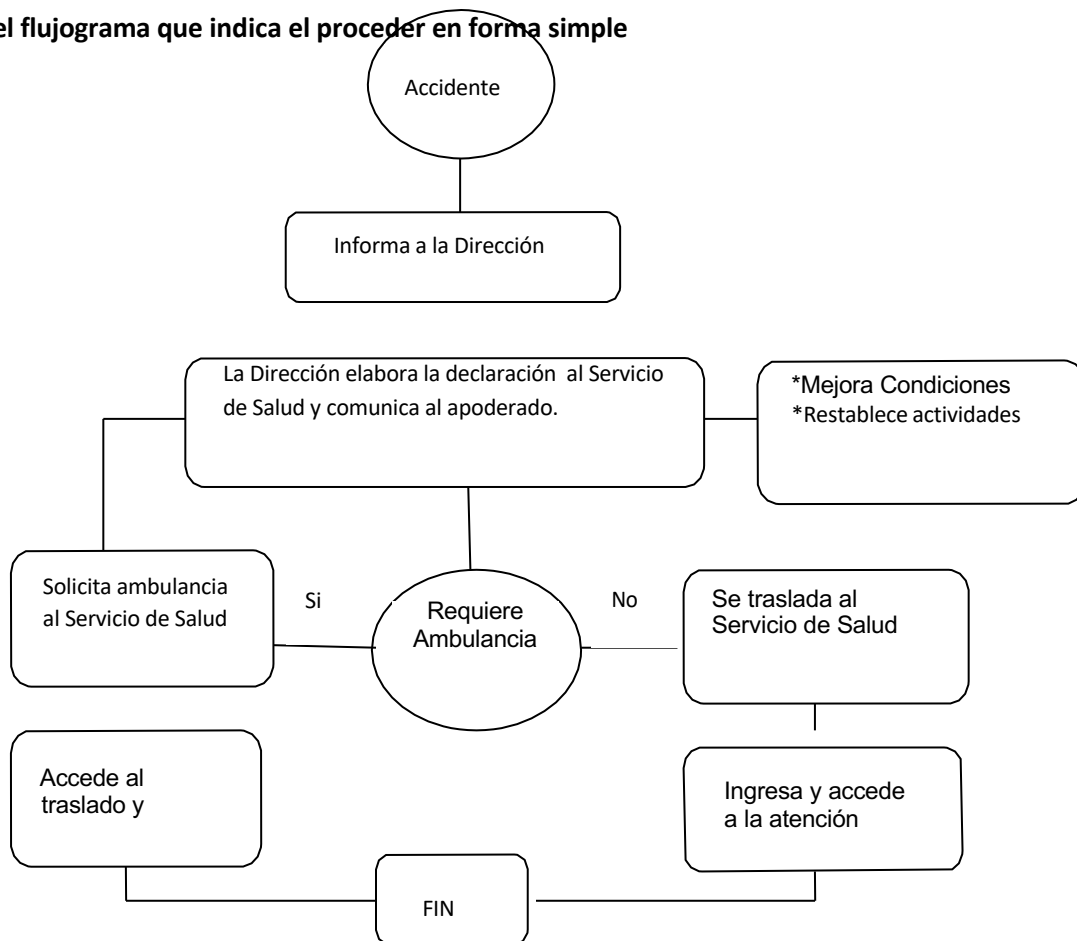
el flujograma que indica el proceder en forma simple

Accidente

Informa a la Dirección

La Dirección elabora la declaración al Servicio de Salud y comunica al apoderado.

*Mejora Condiciones
*Restablece actividades

Solicita ambulancia al Servicio de Salud

Si

Requiere Ambulancia

No

Se traslada al Servicio de Salud

Accede al traslado y

Ingresa y accede a la atención

FIN